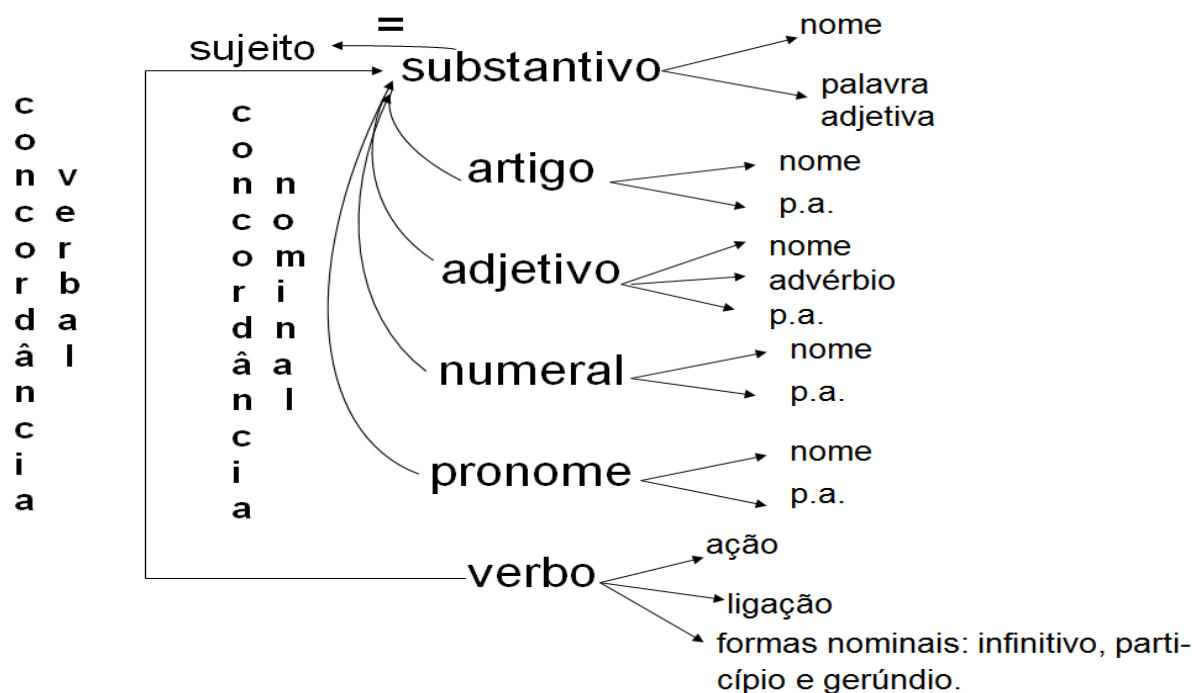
concordância verbal

=
sujeito
substantivo
nome
palavra adjetiva

concordância nominal

artigo
nome
p.a.

adjetivo
nome
advérbio
p.a.

numeral
nome
p.a.

pronome
nome
p.a.

verbo
ação
ligação
formas nominais: infinitivo, particípio e gerúndio.